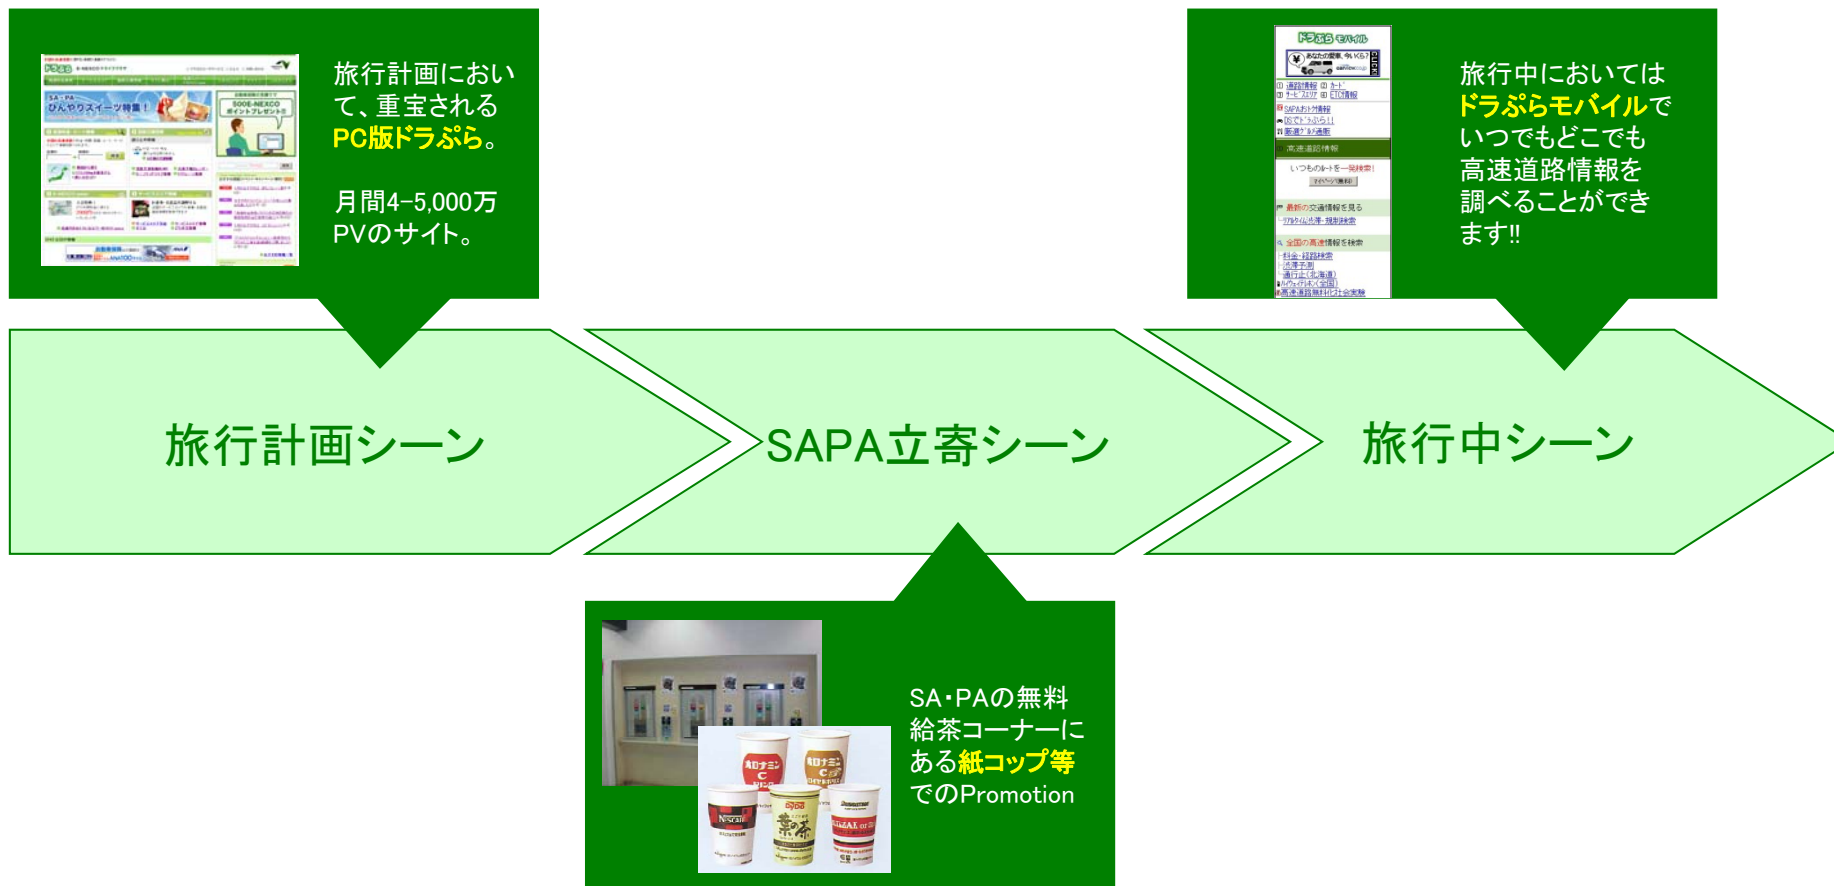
旅行計画において、重宝されるPC版ドラぷら。

月間4-5,000万PVのサイト。

旅行中においてはドラぷらモバイルでいつでもどこでも高速道路情報を調べることができます!!

旅行計画シーン

SAPA立寄シーン

旅行中シーン

SA・PAの無料給茶コーナーにある紙コップ等でのPromotion